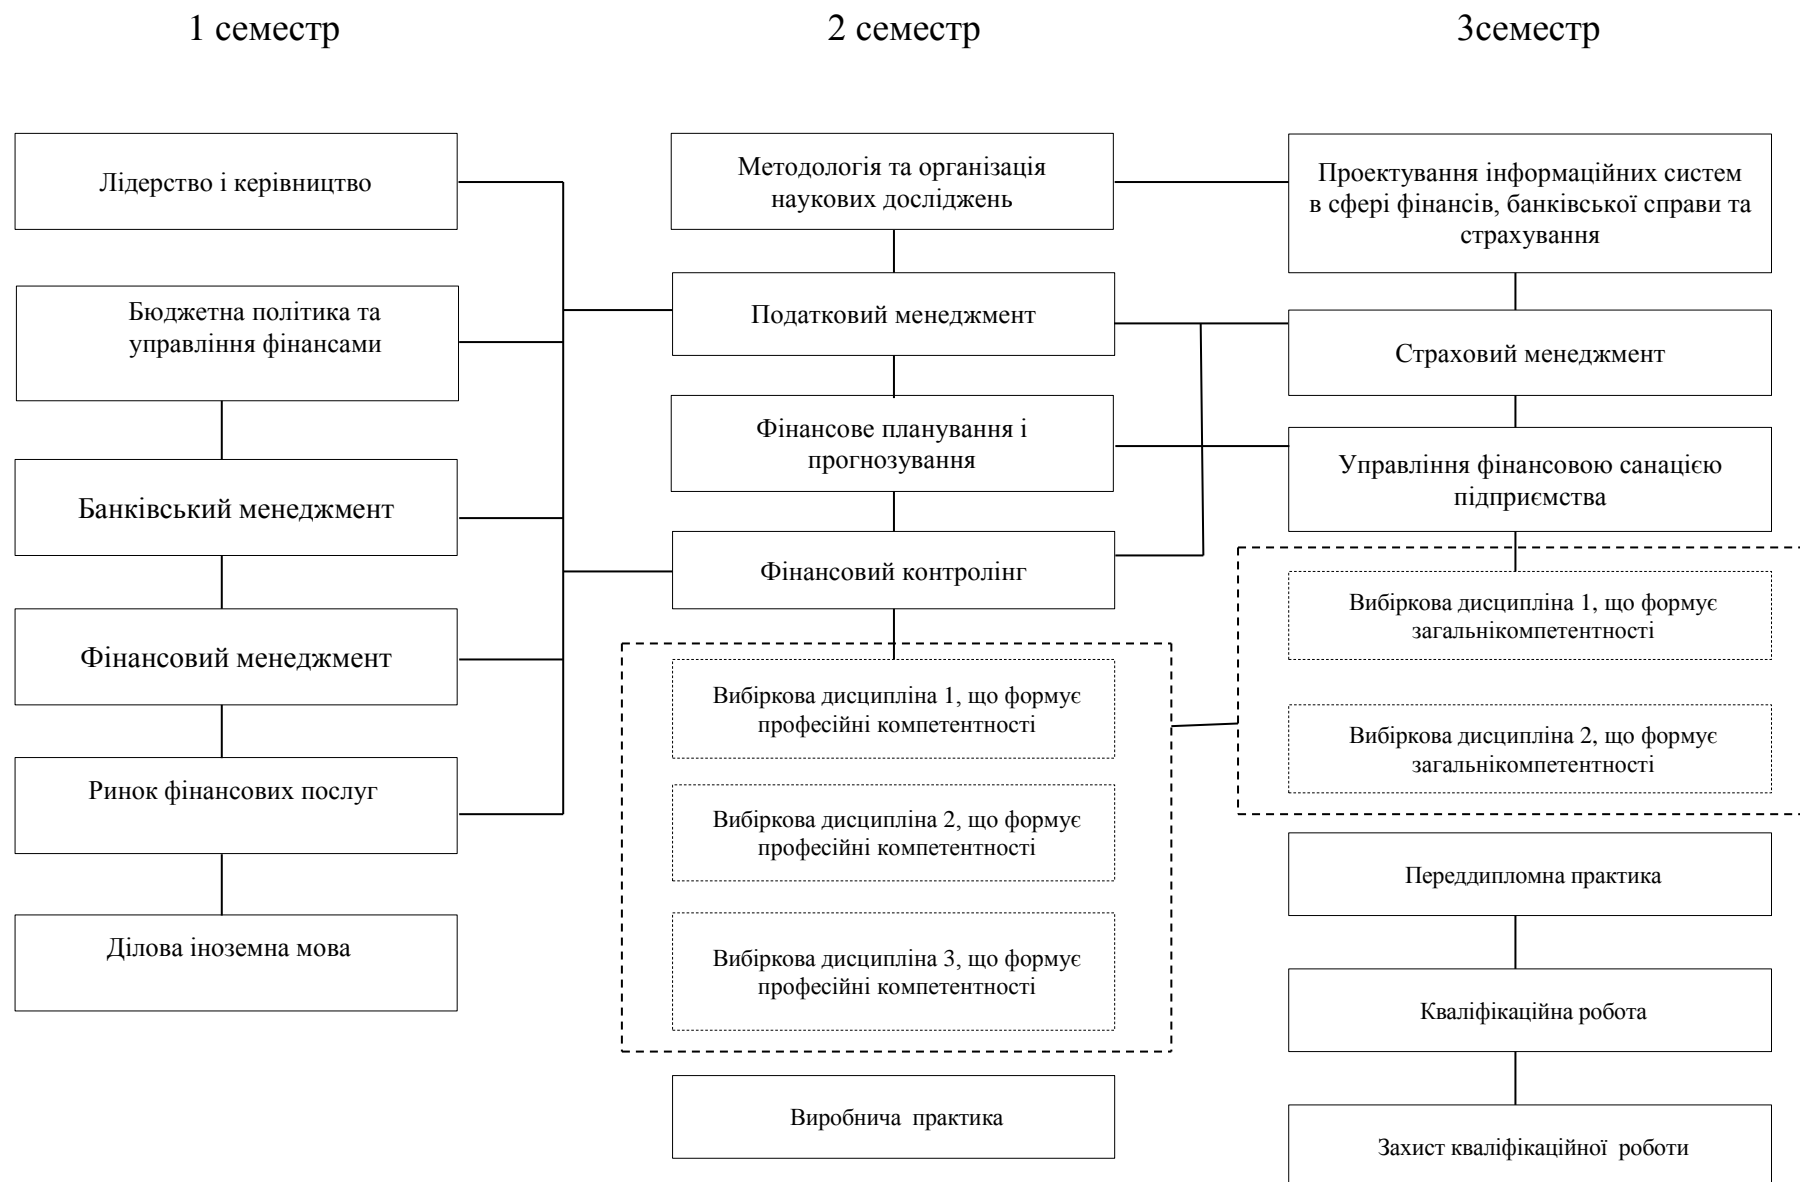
1 семестр

2 семестр

3семестр

Лідерство і керівництво

Бюджетна політика та управління фінансами

Банківський менеджмент

Фінансовий менеджмент

Ринок фінансових послуг

Ділова іноземна мова

Методологія та організація наукових досліджень

Податковий менеджмент

Фінансове планування і прогнозування

Фінансовий контролінг

Вибіркова дисципліна 1, що формує професійні компетентності

Вибіркова дисципліна 2, що формує професійні компетентності

Вибіркова дисципліна 3, що формує професійні компетентності

Виробнича практика

Проектування інформаційних систем в сфері фінансів, банківської справи та страхування

Страховий менеджмент

Управління фінансовою санацією підприємства

Вибіркова дисципліна 1, що формує загальнікомпетентності

Вибіркова дисципліна 2, що формує загальнікомпетентності

Переддипломна практика

Кваліфікаційна робота

Захист кваліфікаційної роботи